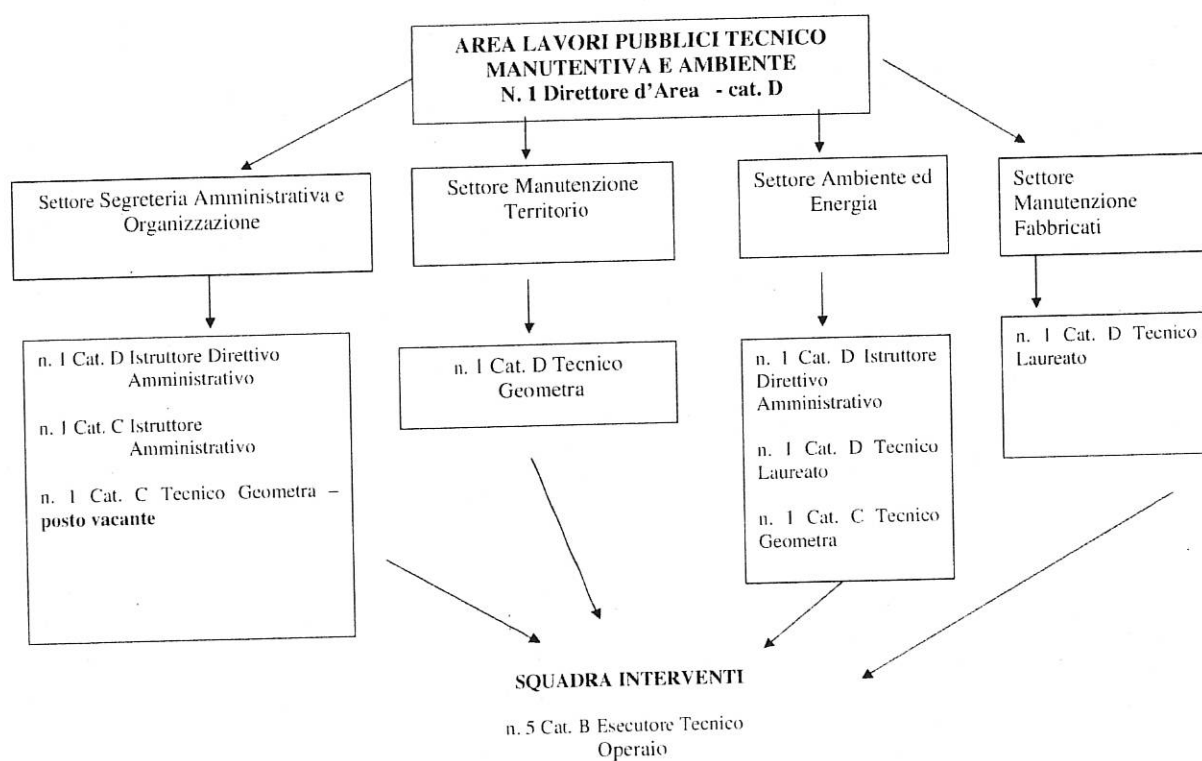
AREA LAVORI PUBBLICI TECNICO MANUTENTIVA E AMBIENTE
N. 1 Direttore d'Area - cat. D

Settore Segreteria Amministrativa e Organizzazione

Settore Manutenzione Territorio

Settore Ambiente ed Energia

Settore Manutenzione Fabbricati

n. 1 Cat. D Istruttore Direttivo Amministrativo

n. 1 Cat. C Istruttore Amministrativo

n. 1 Cat. C Tecnico Geometra – **posto vacante**

n. 1 Cat. D Tecnico Geometra

n. 1 Cat. D Istruttore Direttivo Amministrativo

n. 1 Cat. D Tecnico Laureato

n. 1 Cat. C Tecnico Geometra

n. 1 Cat. D Tecnico Laureato

SQUADRA INTERVENTI

n. 5 Cat. B Esecutore Tecnico Operaio